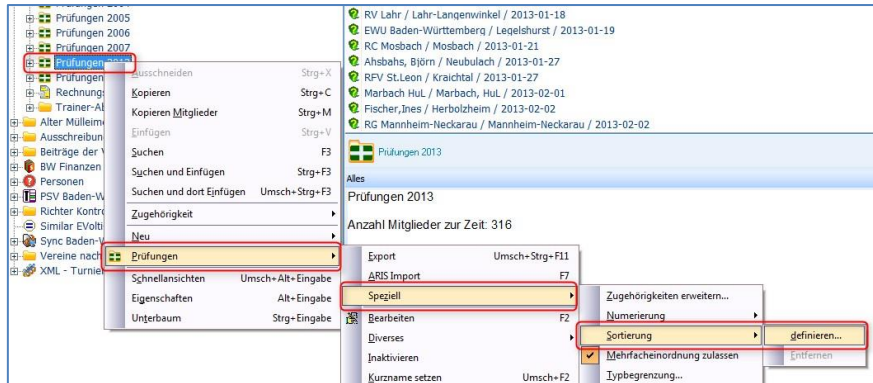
Prüfungen 2005
Prüfungen 2006
Prüfungen 2007
Prüfungen 20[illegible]
Prüfungen
Rechnungs
Trainer-A
Alter Mülleim
Ausschreibun
Beiträge der V
BW Finanzen
Personen
PSV Baden-W
Richter Kontro
Similar EVolti
Sync Baden-V
Vereine nach
XML - Turnie

Ausschneiden Strg+X
Kopieren Strg+C
Kopieren Mitglieder Strg+M
Einfügen Strg+V
Suchen F3
Suchen und Einfügen Strg+F3
Suchen und dort Einfügen Umsch+Strg+F3
Zugehörigkeit
Neu
Prüfungen
Schnellansichten Umsch+Alt+Eingabe
Eigenschaften Alt+Eingabe
Unterbaum Strg+Eingabe

RV Lahr / Lahr-Langenwinkel / 2013-01-18
EWU Baden-Württemberg / Legelshurst / 2013-01-19
RC Mosbach / Mosbach / 2013-01-21
Ahsbahs, Björn / Neubulach / 2013-01-27
RFV St.Leon / Kraichtal / 2013-01-27
Marbach HuL / Marbach, HuL / 2013-02-01
Fischer,Ines / Herbolzheim / 2013-02-02
RG Mannheim-Neckarau / Mannheim-Neckarau / 2013-02-02

Prüfungen 2013
Alles
Prüfungen 2013

Anzahl Mitglieder zur Zeit: 316

Export Umsch+Strg+F11
ARIS Import F7
Speziell
Bearbeiten F2
Diverses
Inaktivieren
Kurzname setzen Umsch+F2

Zugehörigkeiten erweitern...
Numerierung
Sortierung
Mehrfacheinordnung zulassen
Typbegrenzung...

definieren...
Entfernen